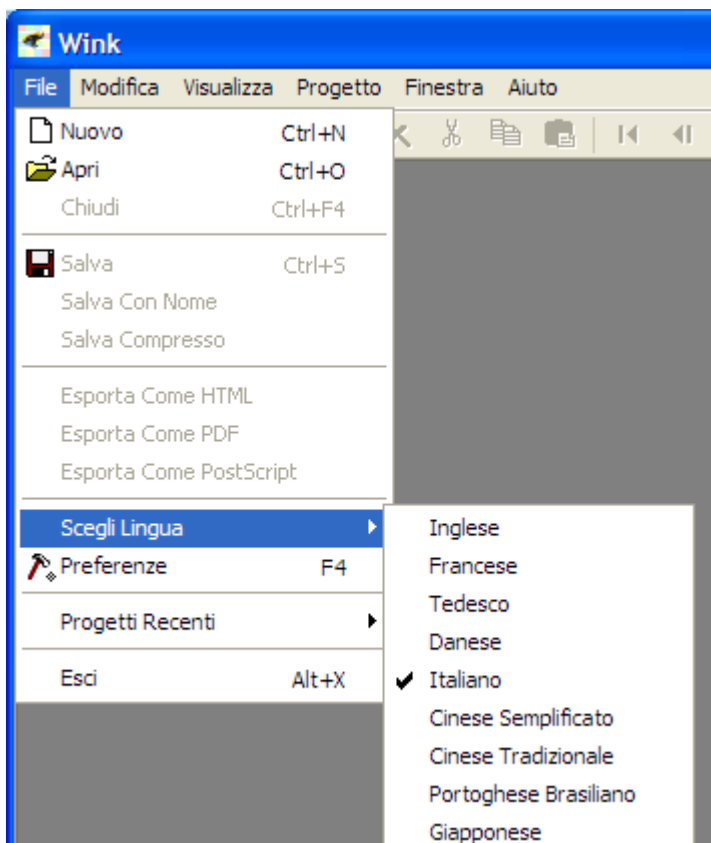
Wink

File Modifica Visualizza Progetto Finestra Aiuto

Nuovo Ctrl+N
Apri Ctrl+O
Chiudi Ctrl+F4

Salva Ctrl+S
Salva Con Nome
Salva Compresso

Esporta Come HTML
Esporta Come PDF
Esporta Come PostScript

Scegli Lingua
Preferenze F4

Progetti Recenti

Esci Alt+X

Inglese
Francese
Tedesco
Danese
✔ Italiano
Cinese Semplificato
Cinese Tradizionale
Portoghese Brasiliano
Giapponese